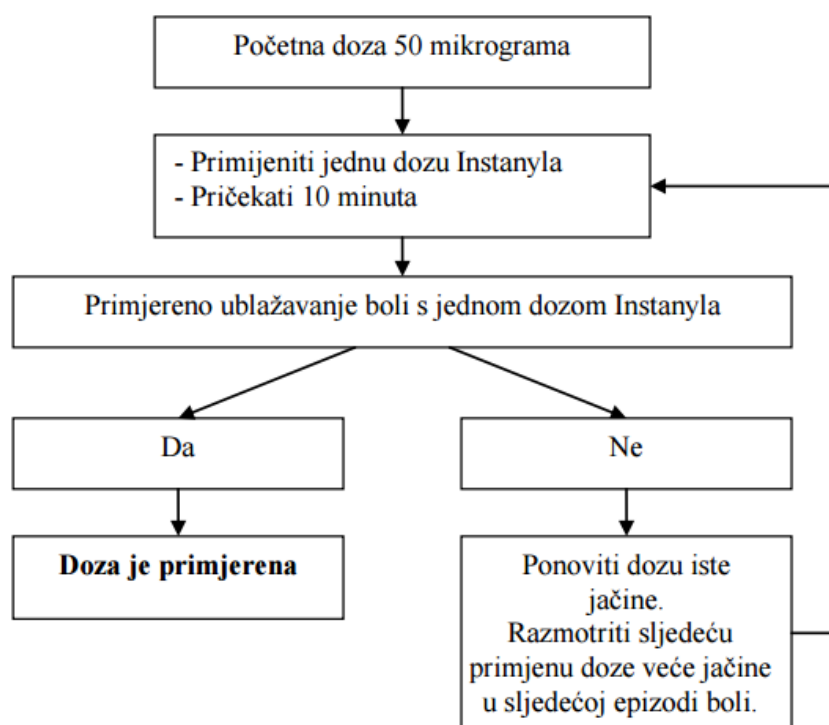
Početna doza 50 mikrograma

- Primijeniti jednu dozu Instanyla
- Pričekati 10 minuta

Primjereno ublažavanje boli s jednom dozom Instanyla

Da

Ne

**Doza je primjerena**

Ponoviti dozu iste jačine. Razmotriti sljedeću primjenu doze veće jačine u sljedećoj epizodi boli.